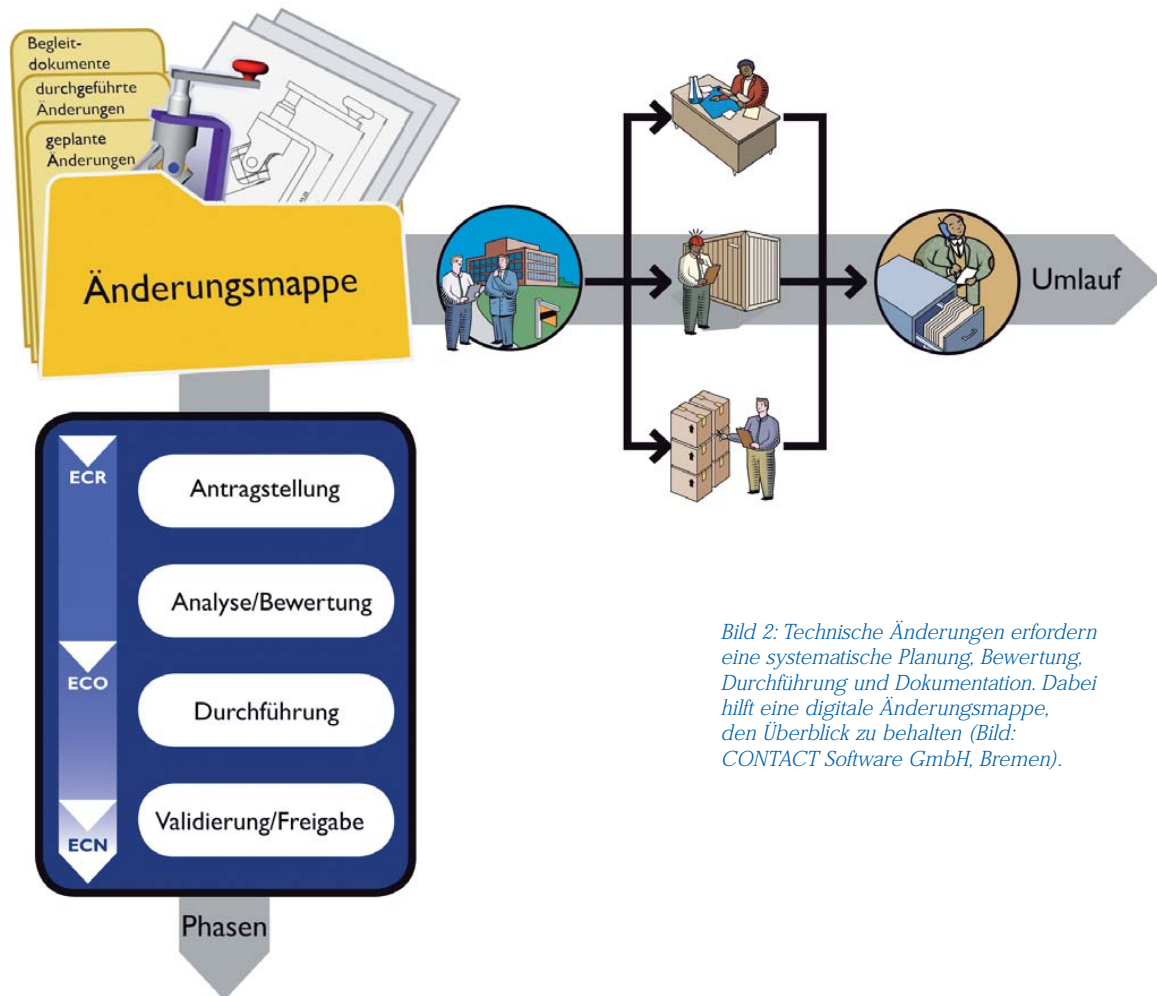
Begleitdokumente

durchgeführte Änderungen

geplante Änderungen

Änderungsmappe

Umlauf

ECR

Antragstellung

Analyse/Bewertung

ECO

Durchführung

Validierung/Freigabe

ECN

Phasen

Bild 2: Technische Änderungen erfordern eine systematische Planung, Bewertung, Durchführung und Dokumentation. Dabei hilft eine digitale Änderungsmappe, den Überblick zu behalten (Bild: CONTACT Software GmbH, Bremen).